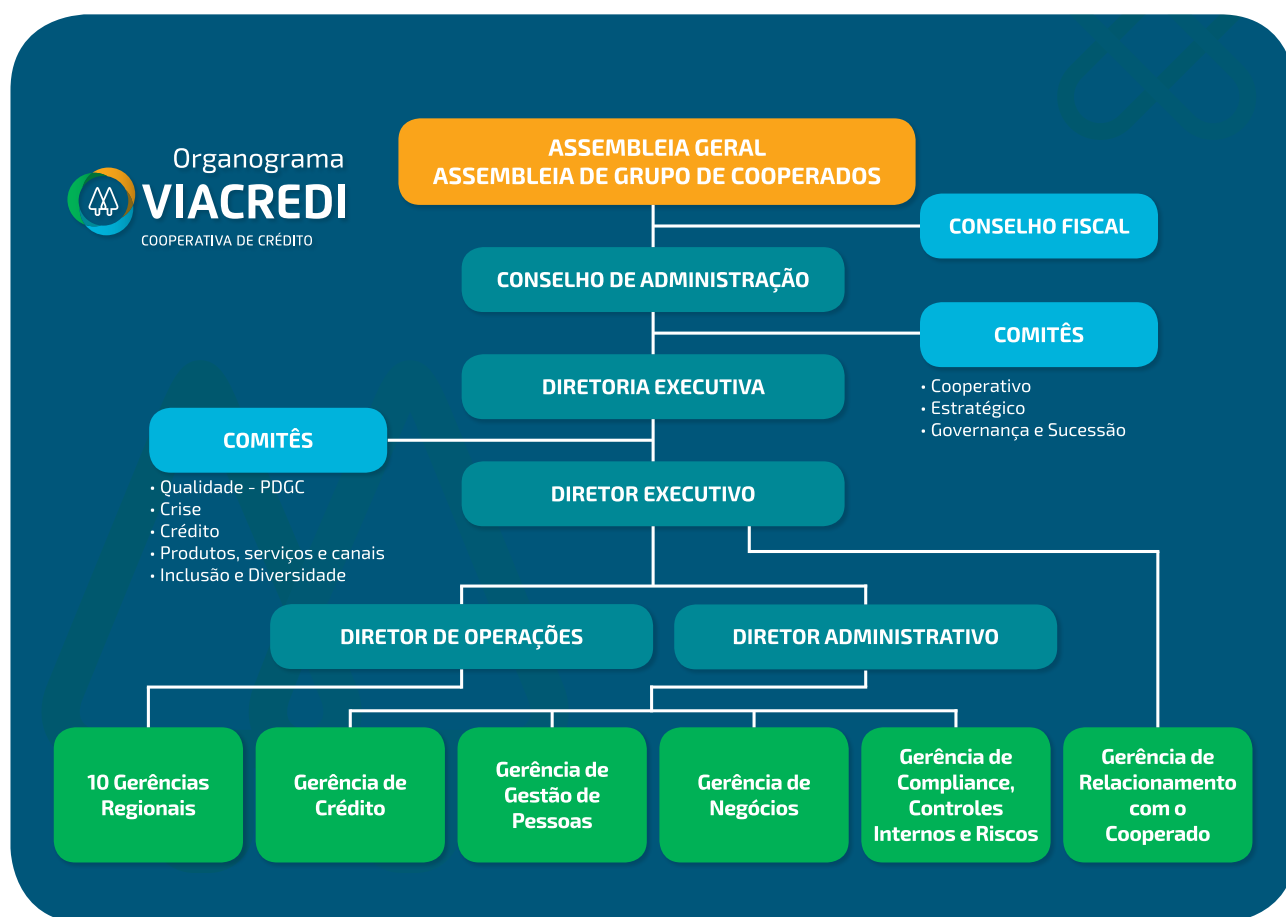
Organograma
VIACREDI
COOPERATIVA DE CRÉDITO

ASSEMBLEIA GERAL
ASSEMBLEIA DE GRUPO DE COOPERADOS

CONSELHO FISCAL

CONSELHO DE ADMINISTRAÇÃO

COMITÊS
• Cooperativo
• Estratégico
• Governança e Sucessão

DIRETORIA EXECUTIVA

COMITÊS
• Qualidade - PDGC
• Crise
• Crédito
• Produtos, serviços e canais
• Inclusão e Diversidade

DIRETOR EXECUTIVO

DIRETOR DE OPERAÇÕES

DIRETOR ADMINISTRATIVO

10 Gerências Regionais

Gerência de Crédito

Gerência de Gestão de Pessoas

Gerência de Negócios

Gerência de Compliance, Controles Internos e Riscos

Gerência de Relacionamento com o Cooperado